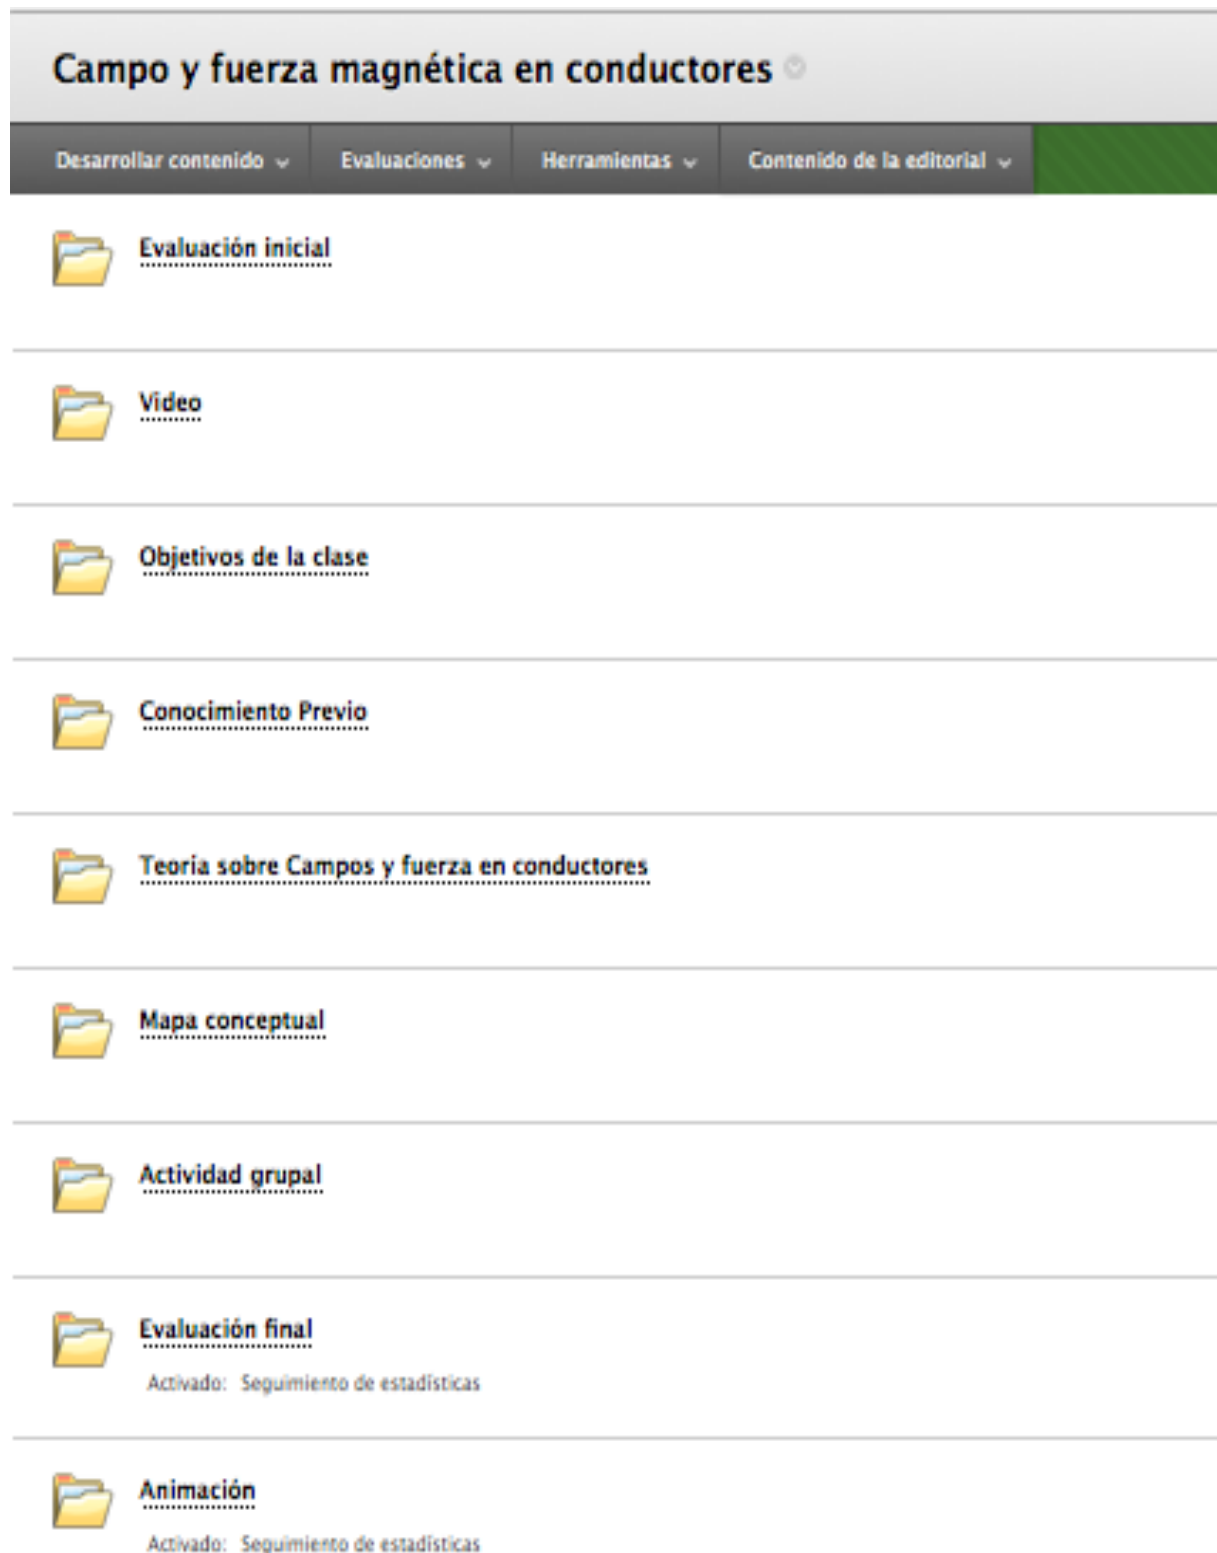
Campo y fuerza magnética en conductores

Desarrollar contenido
Evaluaciones
Herramientas
Contenido de la editorial

Evaluación inicial

Video

Objetivos de la clase

Conocimiento Previo

Teoria sobre Campos y fuerza en conductores

Mapa conceptual

Actividad grupal

Evaluación final
Activado: Seguimiento de estadísticas

Animación
Activado: Seguimiento de estadísticas